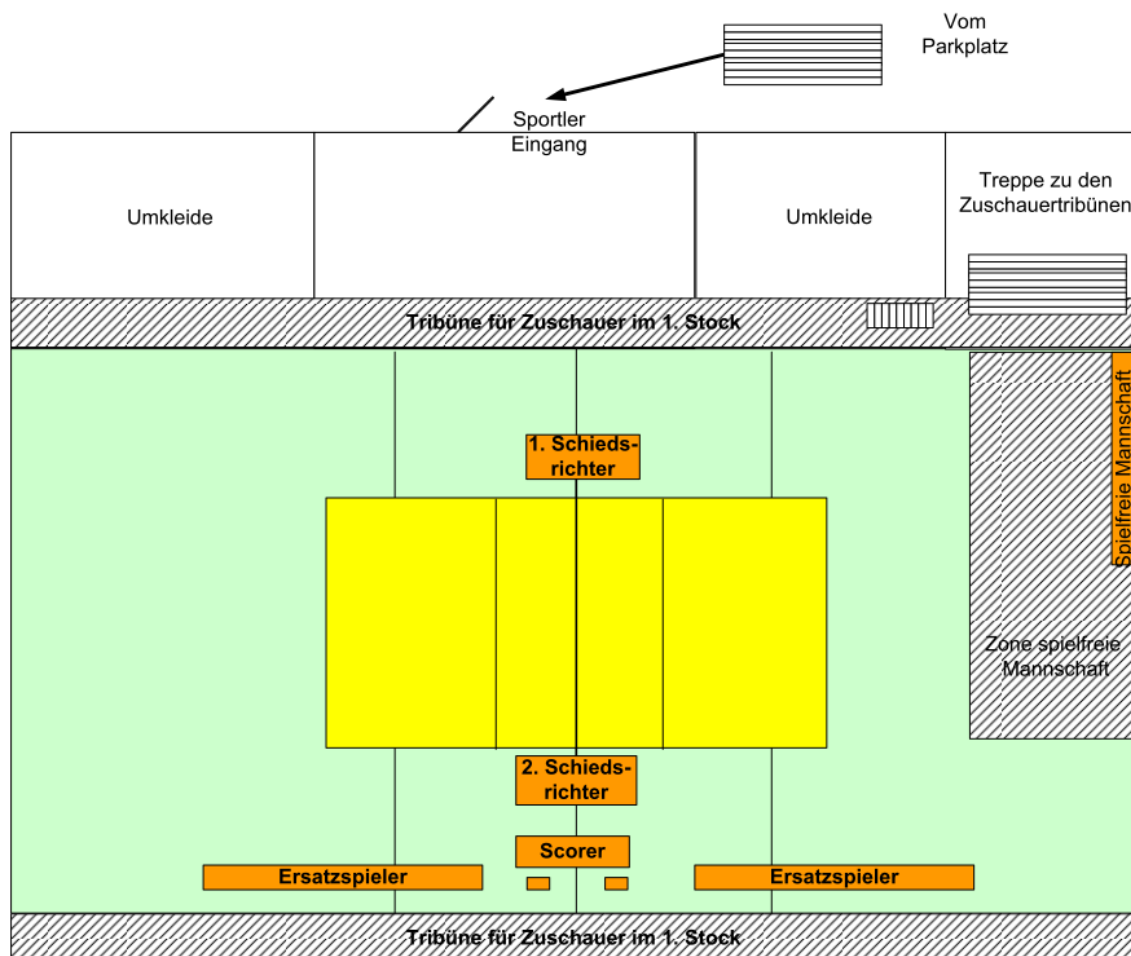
Vom Parkplatz

Sportler Eingang

Umkleide

Umkleide

Treppe zu den Zuschauertribünen

Tribüne für Zuschauer im 1. Stock

Spielfreie Mannschaft

1. Schiedsrichter

Zone spielfreie Mannschaft

2. Schiedsrichter

Scorer

Ersatzspieler

Ersatzspieler

Tribüne für Zuschauer im 1. Stock